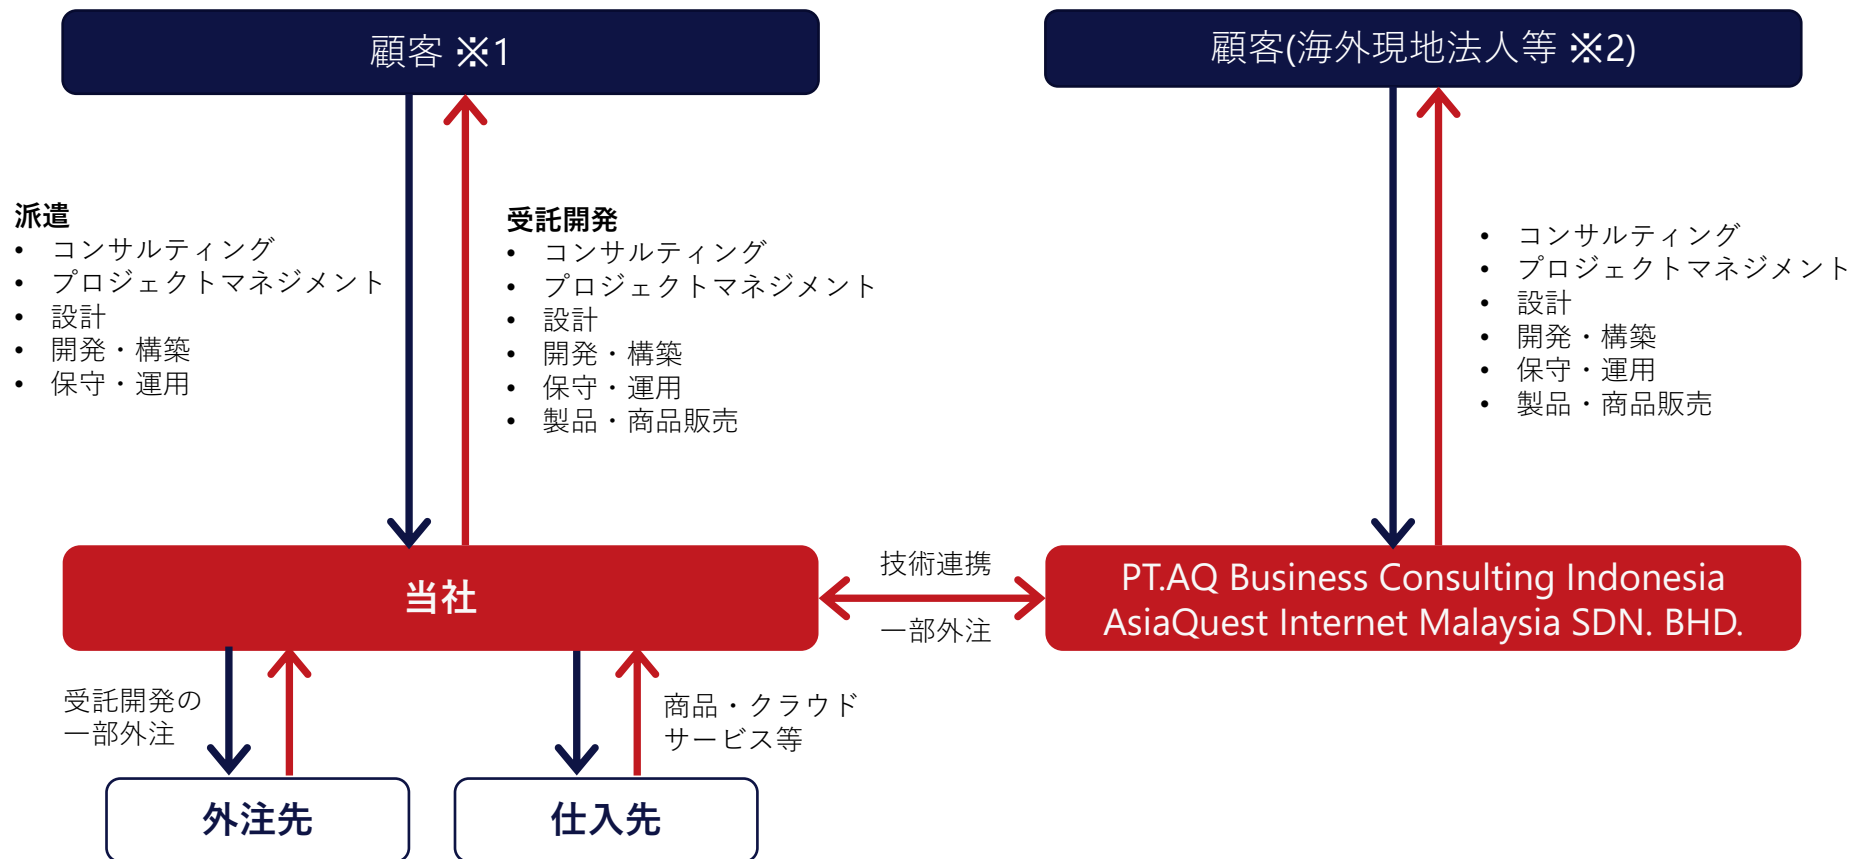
顧客 ※1

顧客(海外現地法人等 ※2)

派遣
• コンサルティング
• プロジェクトマネジメント
• 設計
• 開発・構築
• 保守・運用

受託開発
• コンサルティング
• プロジェクトマネジメント
• 設計
• 開発・構築
• 保守・運用
• 製品・商品販売

• コンサルティング
• プロジェクトマネジメント
• 設計
• 開発・構築
• 保守・運用
• 製品・商品販売

当社

技術連携

一部外注

PT.AQ Business Consulting Indonesia
AsiaQuest Internet Malaysia SDN. BHD.

受託開発の
一部外注

商品・クラウド
サービス等

外注先

仕入先